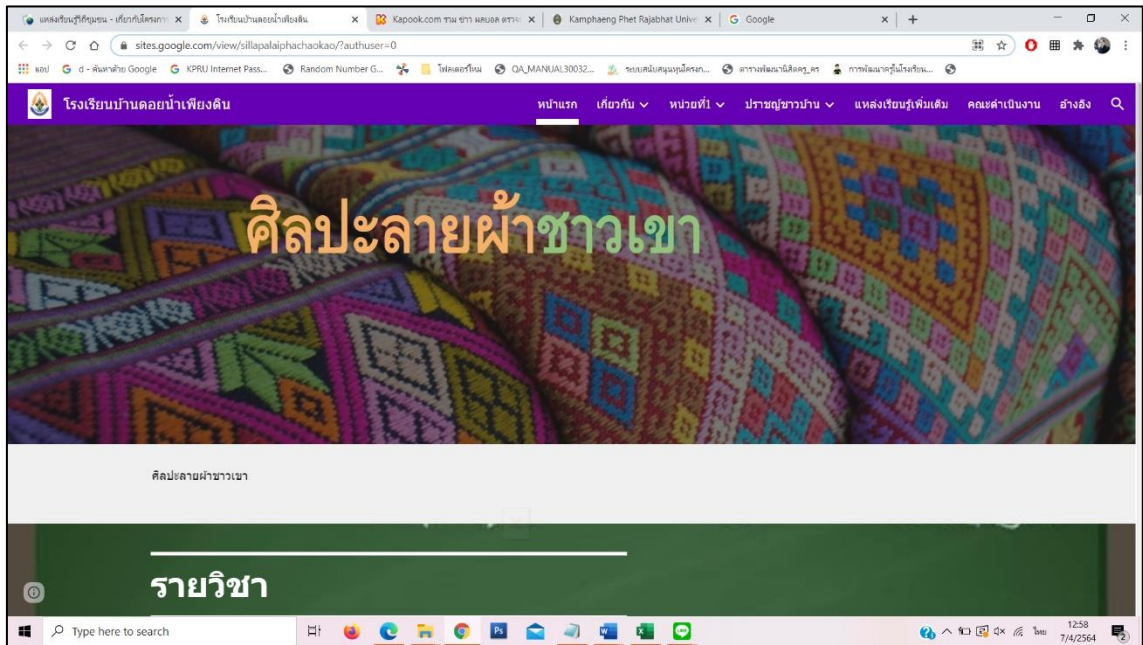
แหล่งเรียนรู้ที่ชุมชน - เกี่ยวกับโครงการ ×
โรงเรียนบ้านดอยน้ำเพียงดิน ×
Kapook.com รวม ข่าว ผลบอล ดารา ×
Kamphaeng Phet Rajabhat Unive ×
Google ×
+

sites.google.com/view/sillapalaiphachaokao/?authuser=0

แอป
d - ค้นหาด้วย Google
KPRU Internet Pass...
Random Number G...
โฟลเดอร์ใหม่
QA_MANUAL30032...
ระบบสนับสนุนทุนโครงก...
ตารางพัฒนานักศึกษา_ศร
การพัฒนาครูในโรงเรียน...

โรงเรียนบ้านดอยน้ำเพียงดิน
หน้าแรก
เกี่ยวกับ
หน่วยที่1
ปราชญ์ชาวบ้าน
แหล่งเรียนรู้เพิ่มเติม
คณะดำเนินงาน
อ้างอิง

ศิลปะลายผ้าชาวเขา

ศิลปะลายผ้าชาวเขา

รายวิชา

Type here to search

ไทย
12:58
7/4/2564